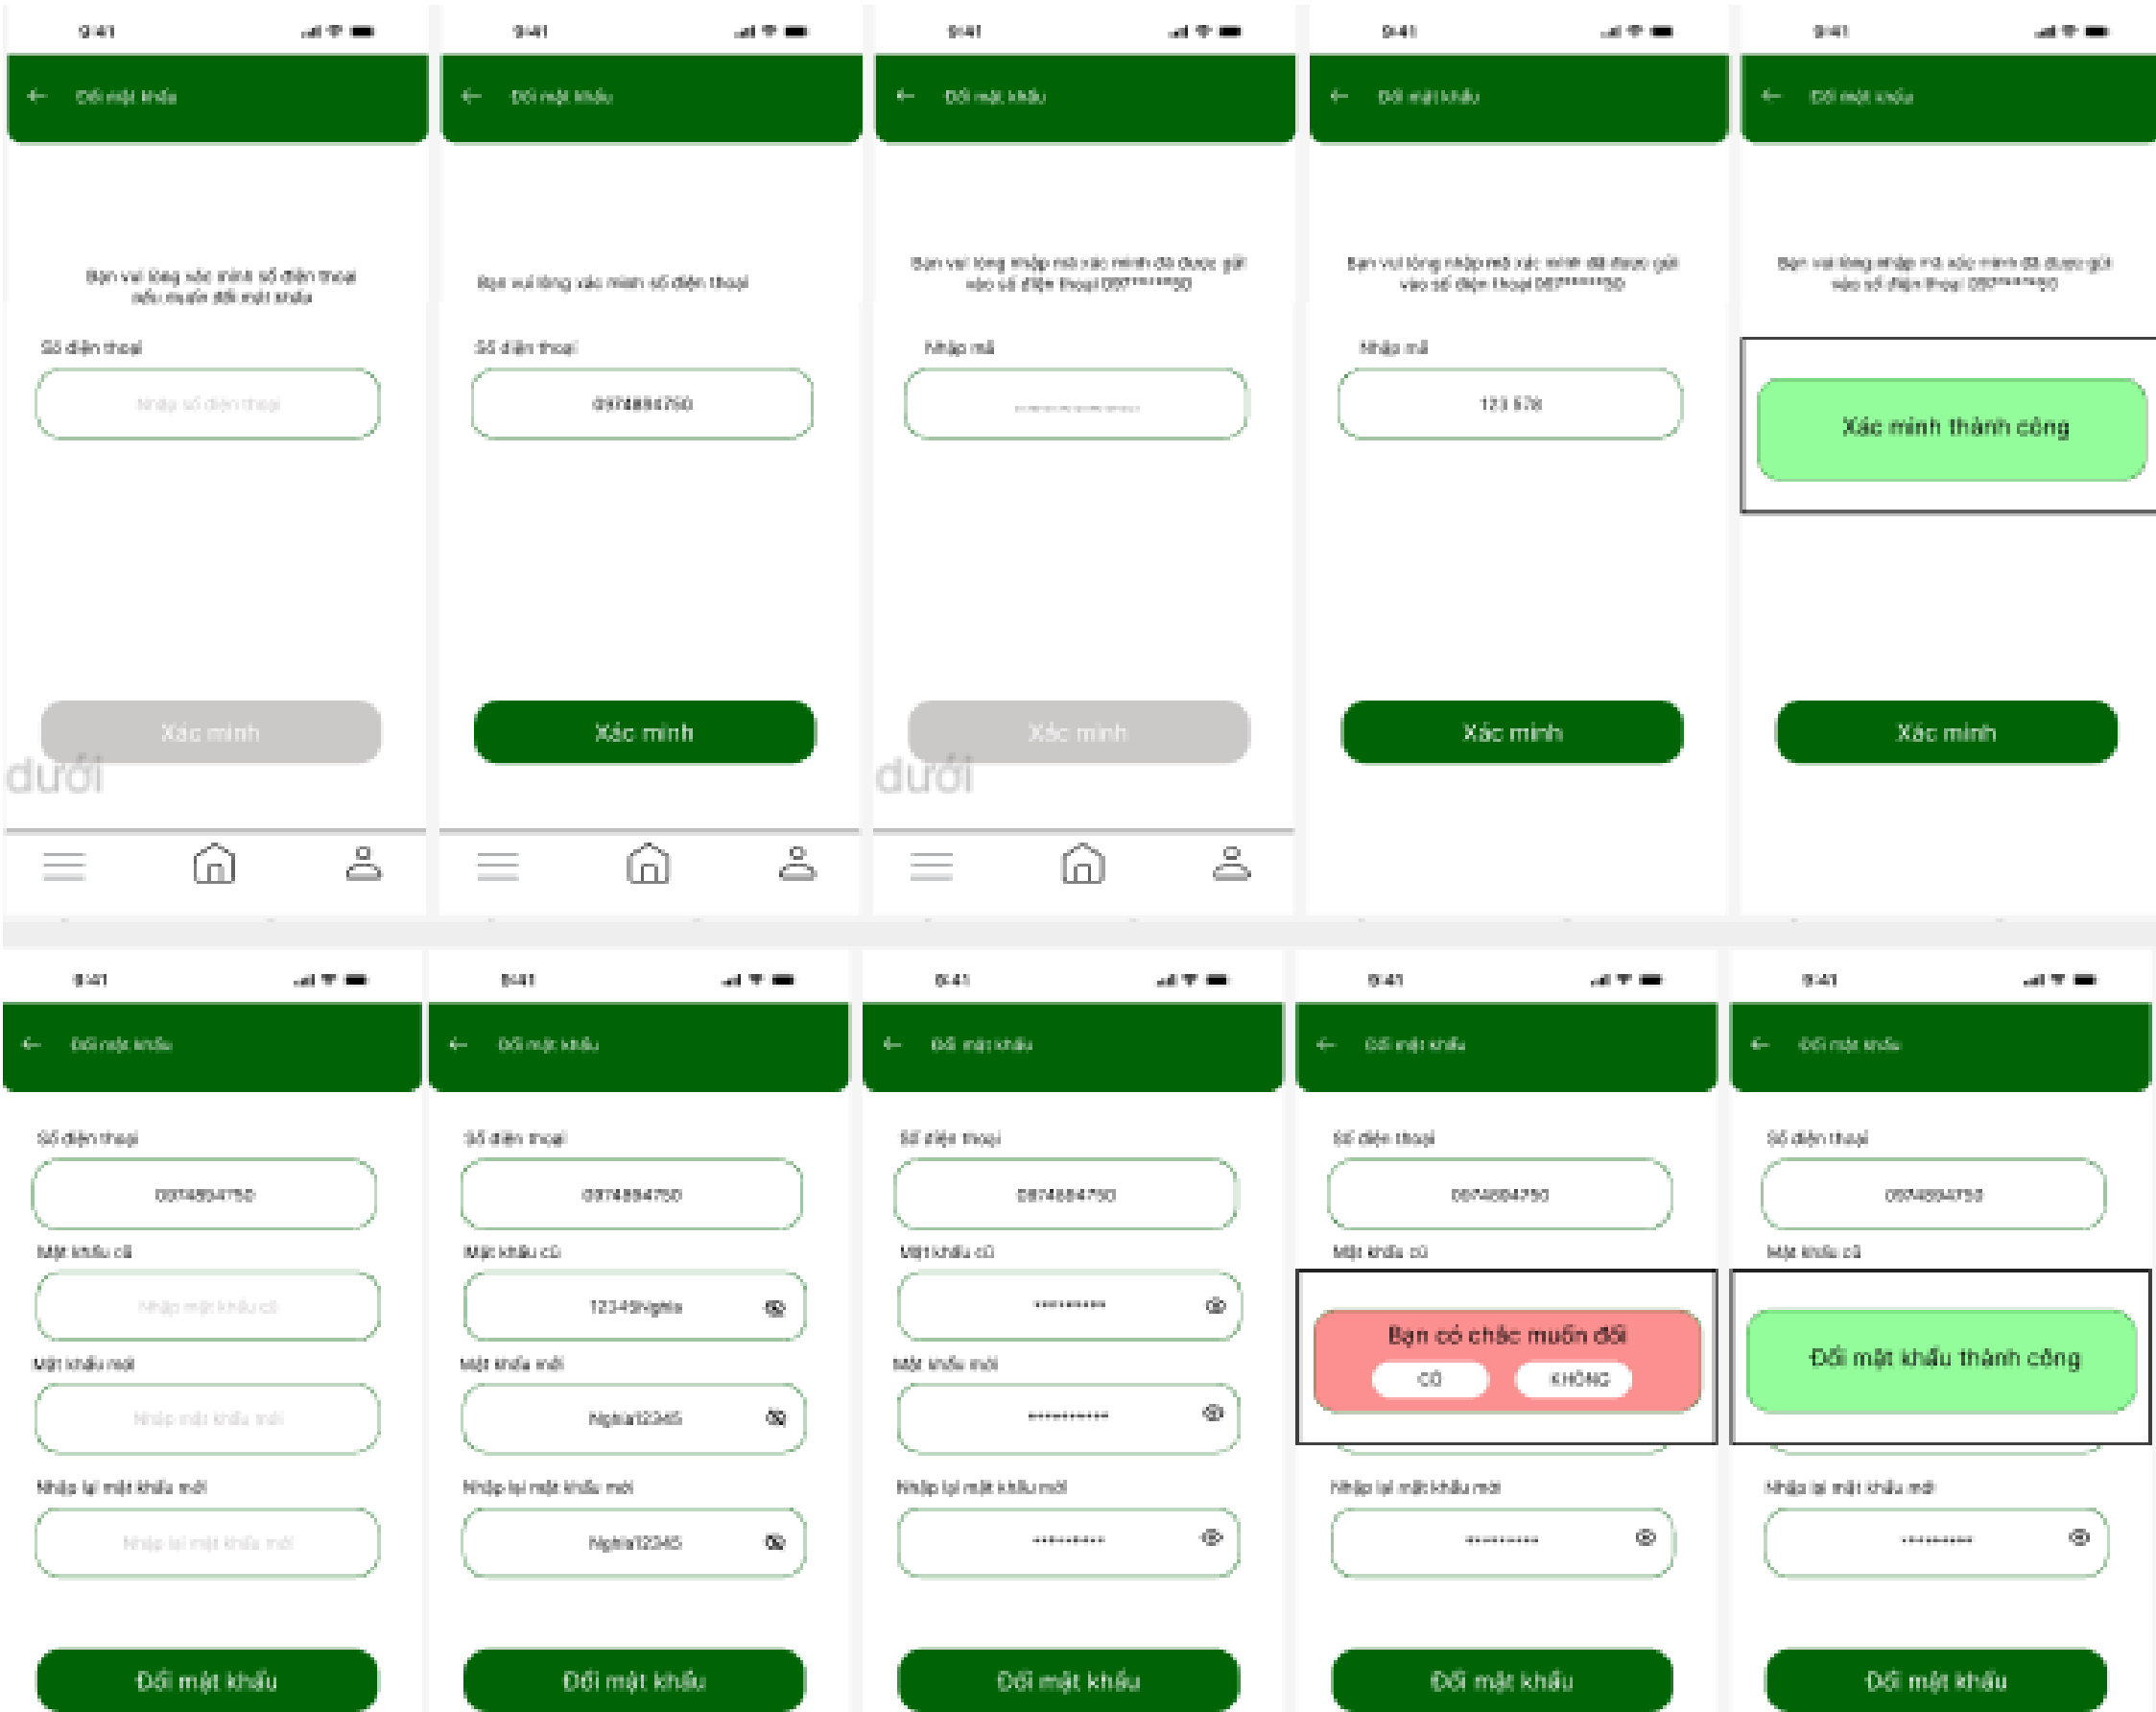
9:41

Đổi mật khẩu

Bạn vui lòng xác minh số điện thoại nếu muốn đổi mật khẩu

Số điện thoại

Nhập số điện thoại

Xác minh

dưới

9:41

Đổi mật khẩu

Bạn vui lòng xác minh số điện thoại

Số điện thoại

0974884750

Xác minh

9:41

Đổi mật khẩu

Bạn vui lòng nhập mã xác minh đã được gửi vào số điện thoại 097*****50

Nhập mã

Xác minh

dưới

9:41

Đổi mật khẩu

Bạn vui lòng nhập mã xác minh đã được gửi vào số điện thoại 097*****50

Nhập mã

123 578

Xác minh

9:41

Đổi mật khẩu

Bạn vui lòng nhập mã xác minh đã được gửi vào số điện thoại 097*****50

Xác minh thành công

Xác minh

9:41

Đổi mật khẩu

Số điện thoại

0974884750

Mật khẩu cũ

Nhập mật khẩu cũ

Mật khẩu mới

Nhập mật khẩu mới

Nhập lại mật khẩu mới

Nhập lại mật khẩu mới

Đổi mật khẩu

9:41

Đổi mật khẩu

Số điện thoại

0974884750

Mật khẩu cũ

12345nghia

Mật khẩu mới

Nghia12345

Nhập lại mật khẩu mới

Nghia12345

Đổi mật khẩu

9:41

Đổi mật khẩu

Số điện thoại

0974884750

Mật khẩu cũ

**********

Mật khẩu mới

**********

Nhập lại mật khẩu mới

**********

Đổi mật khẩu

9:41

Đổi mật khẩu

Số điện thoại

0974884750

Mật khẩu cũ

Bạn có chắc muốn đổi

CÓ

KHÔNG

Nhập lại mật khẩu mới

**********

Đổi mật khẩu

9:41

Đổi mật khẩu

Số điện thoại

0974884750

Mật khẩu cũ

Đổi mật khẩu thành công

Nhập lại mật khẩu mới

**********

Đổi mật khẩu